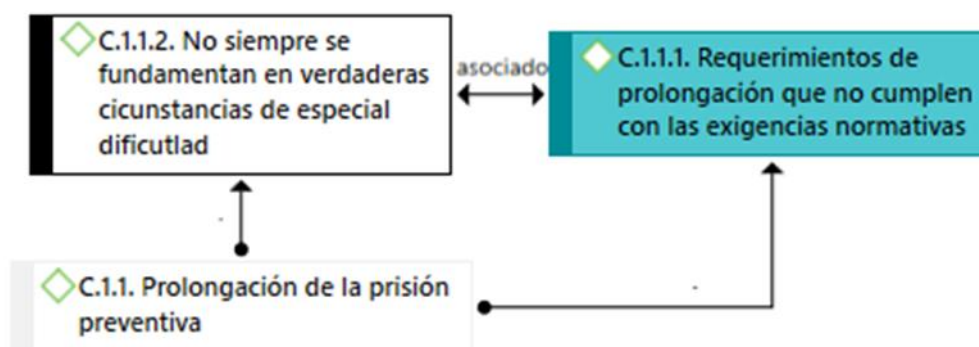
C.1.1.2. No siempre se fundamentan en verdaderas cicunstancias de especial dificutlad

asociado

C.1.1.1. Requerimientos de prolongación que no cumplen con las exigencias normativas

C.1.1. Prolongación de la prisión preventiva